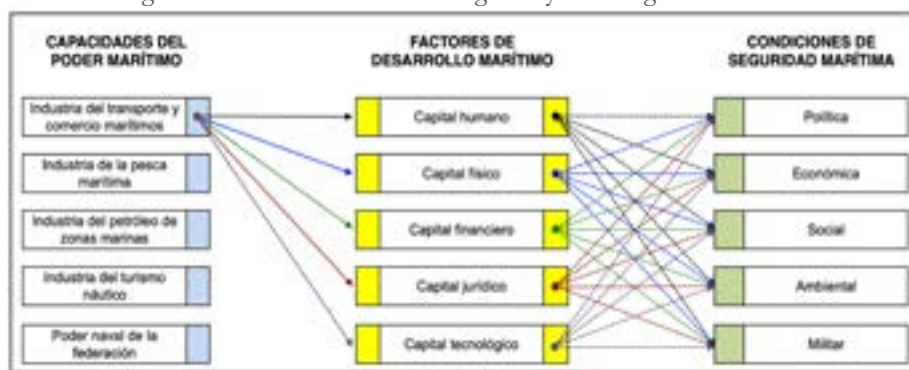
CAPACIDADES DEL PODER MARÍTIMO

Industria del transporte y comercio marítimos

Industria de la pesca marítima

Industria del petróleo de zonas marinas

Industria del turismo náutico

Poder naval de la federación

FACTORES DE DESARROLLO MARÍTIMO

Capital humano

Capital físico

Capital financiero

Capital jurídico

Capital tecnológico

CONDICIONES DE SEGURIDAD MARÍTIMA

Política

Económica

Social

Ambiental

Militar